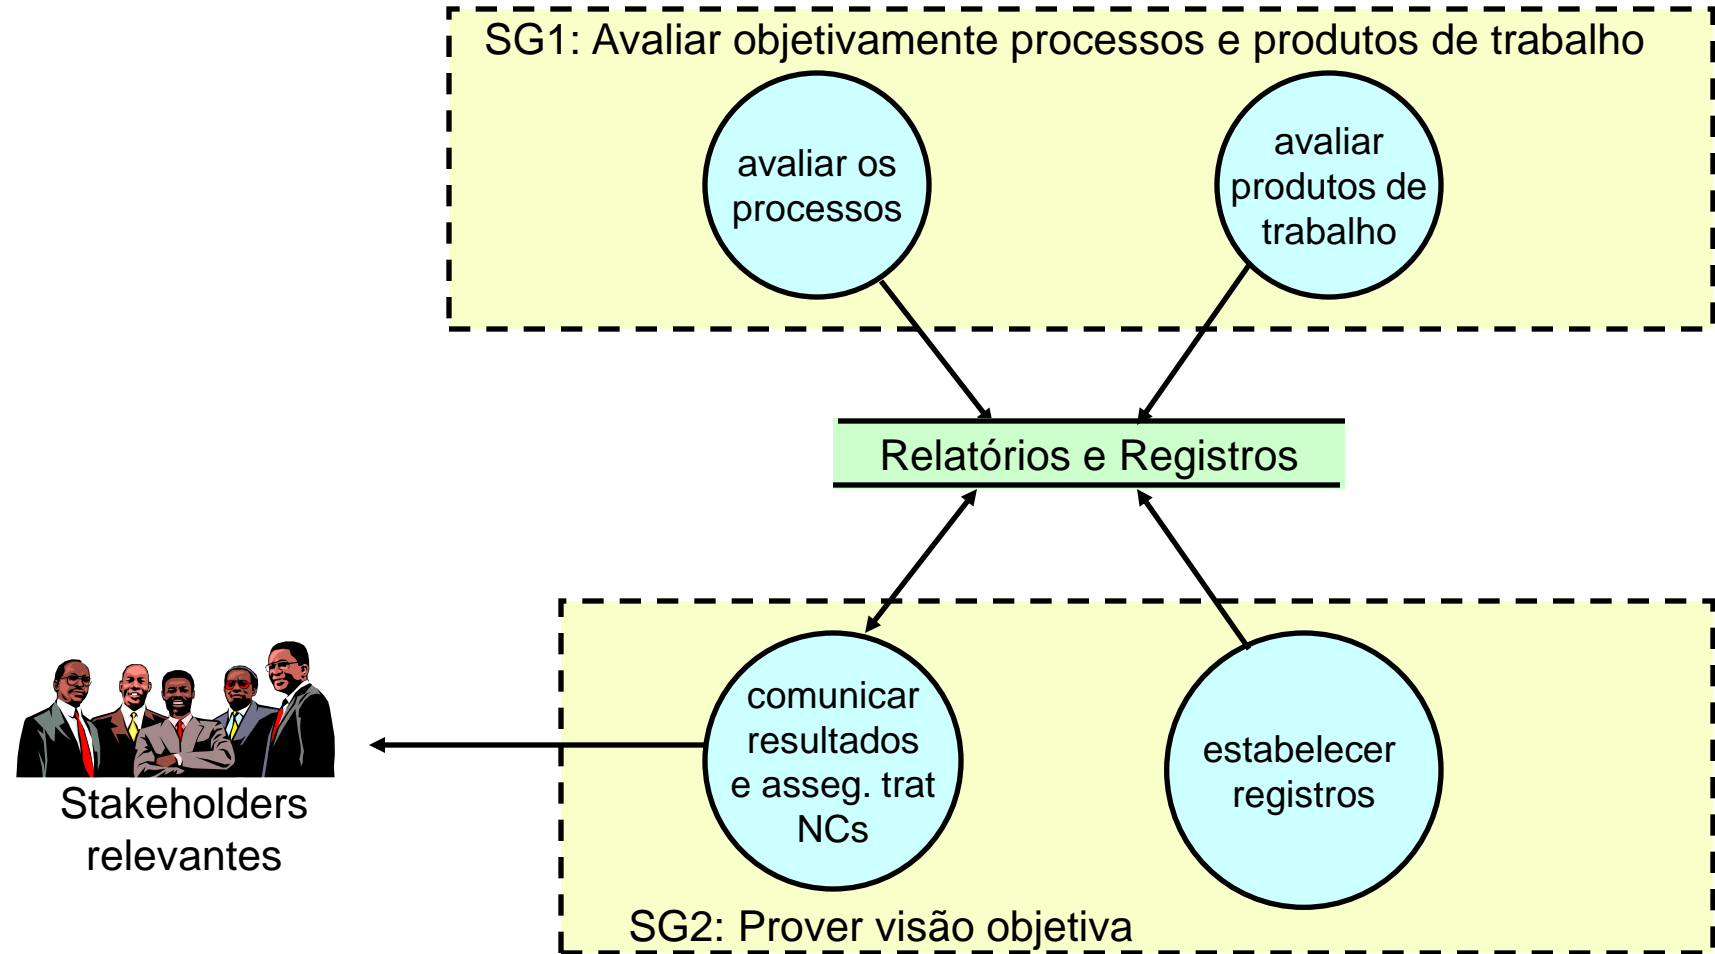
SG1: Avaliar objetivamente processos e produtos de trabalho

avaliar os processos

avaliar produtos de trabalho

Relatórios e Registros

comunicar resultados e asseg. trat NCs

estabelecer registros

SG2: Prover visão objetiva

Stakeholders relevantes